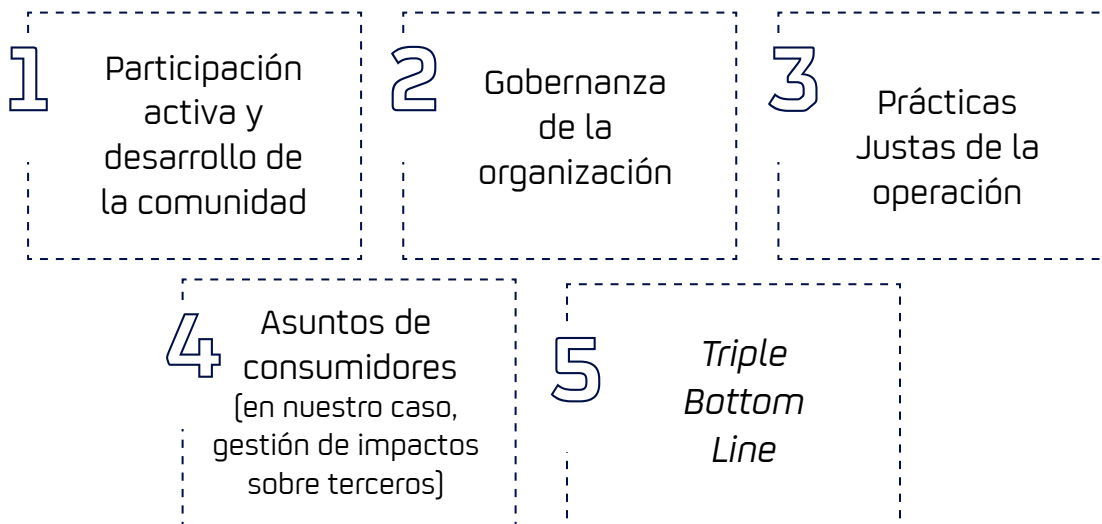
1 Participación activa y desarrollo de la comunidad

2 Gobernanza de la organización

3 Prácticas Justas de la operación

4 Asuntos de consumidores (en nuestro caso, gestión de impactos sobre terceros)

5 *Triple Bottom Line*